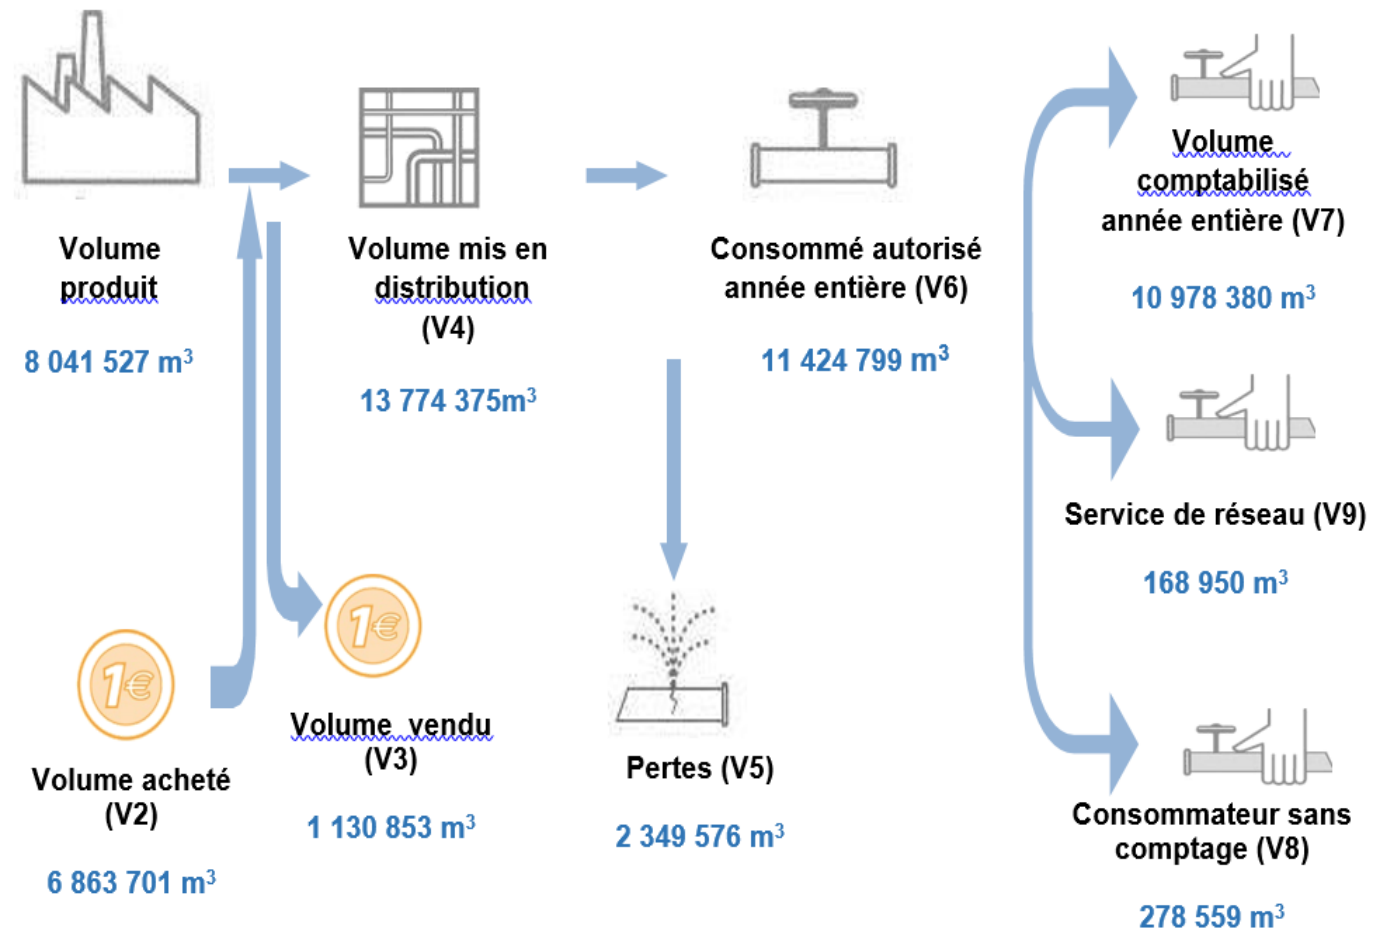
Volume produit

8 041 527 m$^3$

Volume mis en distribution (V4)

13 774 375m$^3$

Consommé autorisé année entière (V6)

11 424 799 m$^3$

Volume comptabilisé année entière (V7)

10 978 380 m$^3$

Service de réseau (V9)

168 950 m$^3$

1€

1€

Volume acheté (V2)

6 863 701 m$^3$

Volume vendu (V3)

1 130 853 m$^3$

Pertes (V5)

2 349 576 m$^3$

Consommateur sans comptage (V8)

278 559 m$^3$